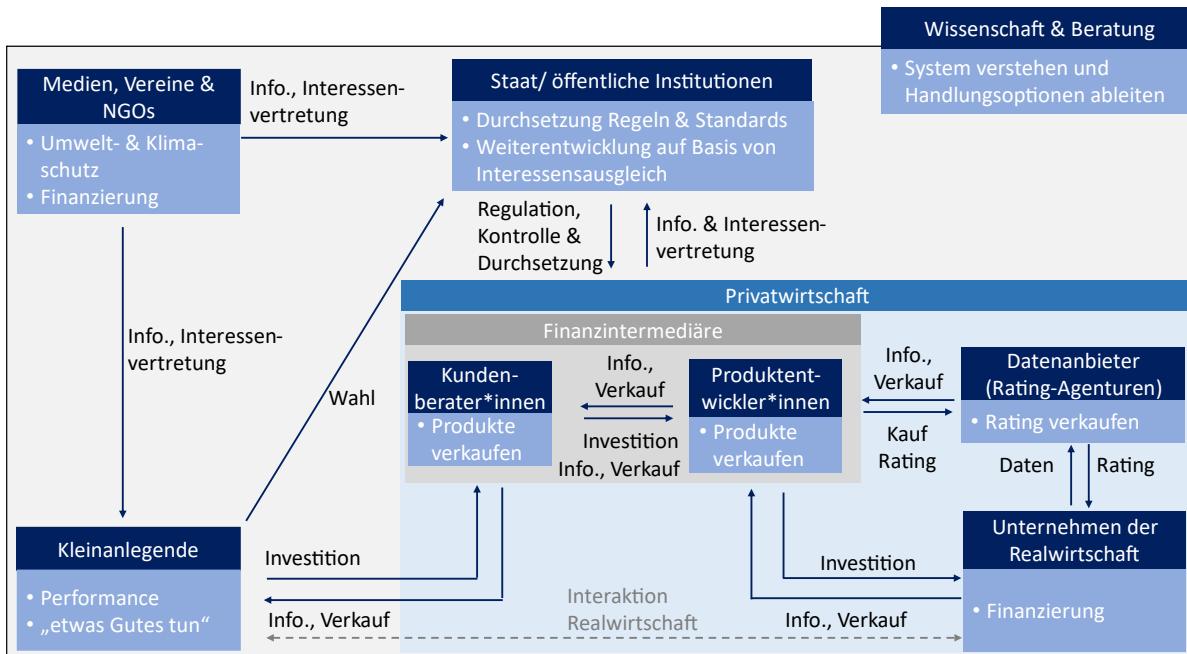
Wissenschaft & Beratung

• System verstehen und Handlungsoptionen ableiten

Medien, Vereine & NGOs

• Umwelt- & Klimaschutz
• Finanzierung

Info., Interessenvertretung

Staat/ öffentliche Institutionen

• Durchsetzung Regeln & Standards
• Weiterentwicklung auf Basis von Interessensausgleich

Regulation, Kontrolle & Durchsetzung

Info. & Interessenvertretung

Info., Interessenvertretung

Wahl

Privatwirtschaft

Finanzintermediäre

Kundenberater*innen

• Produkte verkaufen

Info., Verkauf

Investition

Info., Verkauf

Produktentwickler*innen

• Produkte verkaufen

Info., Verkauf

Kauf Rating

Datenanbieter (Rating-Agenturen)

• Rating verkaufen

Daten

Rating

Unternehmen der Realwirtschaft

• Finanzierung

Kleinanlegende

• Performance
• „etwas Gutes tun"

Investition

Info., Verkauf

Interaktion Realwirtschaft

Investition

Info., Verkauf